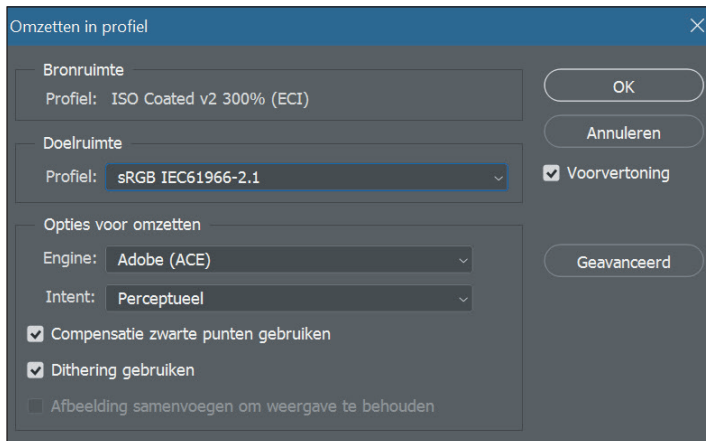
Omzetten in profiel

Bronruimte
Profiel: ISO Coated v2 300% (ECI)

Doelruimte
Profiel: sRGB IEC61966-2.1

Opties voor omzetten
Engine: Adobe (ACE)
Intent: Perceptueel
Compensatie zwarte punten gebruiken
Dithering gebruiken
Afbeelding samenvoegen om weergave te behouden

OK
Annuleren
Voorvertoning
Geavanceerd